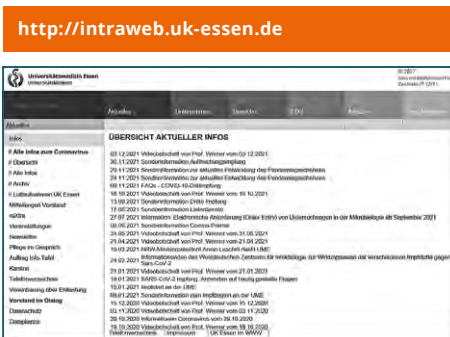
http://intraweb.uk-essen.de

Universitätsklinikum Essen
Universitätsklinikum

Aktuelles Unternehmen Menschen EDV

Aktuelles

Infos
# Alle Infos zum Coronavirus
# Übersicht
# Alle Infos
# Archiv
# Leitbild/Leitwerte UK Essen
Mitteilungen Vorstand
eXtra
Veranstaltungen
Newsletter
Pflege im Gespräch
Auftrag Info-Tafel
Kantine
Telefonverzeichnis
Vereinbarung über Einhaltung
Vorstand im Dialog
Datenschutz
Dataplance

ÜBERSICHT AKTUELLER INFOS

03.12.2021 Videobotschaft von Prof. Werner vom 03.12.2021
30.11.2021 Sonderinformation Auffrischungsimpfung
29.11.2021 Sonderinformation zur aktuellen Entwicklung des Pandemiegeschehens
24.11.2021 Sonderinformation zur aktuellen Entwicklung des Pandemiegeschehens
09.11.2021 FAQs - COVID-19-Drittimpfung
18.10.2021 Videobotschaft von Prof. Werner vom 18.10.2021
13.09.2021 Sonderinformation Dritte Impfung
17.08.2021 Sonderinformation Leitsysteme
27.07.2021 Information: Elektronische Anforderung (Order Entry) von Untersuchungen in der Mikrobiologie ab September 2021
06.05.2021 Sonderinformation Corona-Prämie
31.05.2021 Videobotschaft von Prof. Werner vom 31.05.2021
21.04.2021 Videobotschaft von Prof. Werner vom 21.04.2021
19.03.2021 NRW-Ministerpräsident Armin Laschet besucht UME
24.02.2021 Informationsblatt des Westdeutschen Zentrums für Infektiologie zur Wirksamkeit der verschiedenen Impfstoffe gegen Sars-CoV-2
21.01.2021 Videobotschaft von Prof. Werner vom 21.01.2021
18.01.2021 SARS-CoV-2 Impfung: Antworten auf häufig gestellte Fragen
15.01.2021 Impfstart an der UME
08.01.2021 Sonderinformation zum Impfbeginn an der UME
15.12.2020 Videobotschaft von Prof. Werner vom 15.12.2020
03.11.2020 Videobotschaft von Prof. Werner vom 03.11.2020
28.10.2020 Informationen Coronavirus vom 28.10.2020
19.10.2020 Videobotschaft von Prof. Werner vom 19.10.2020
Telefonverzeichnis Impressum UK Essen im WWW